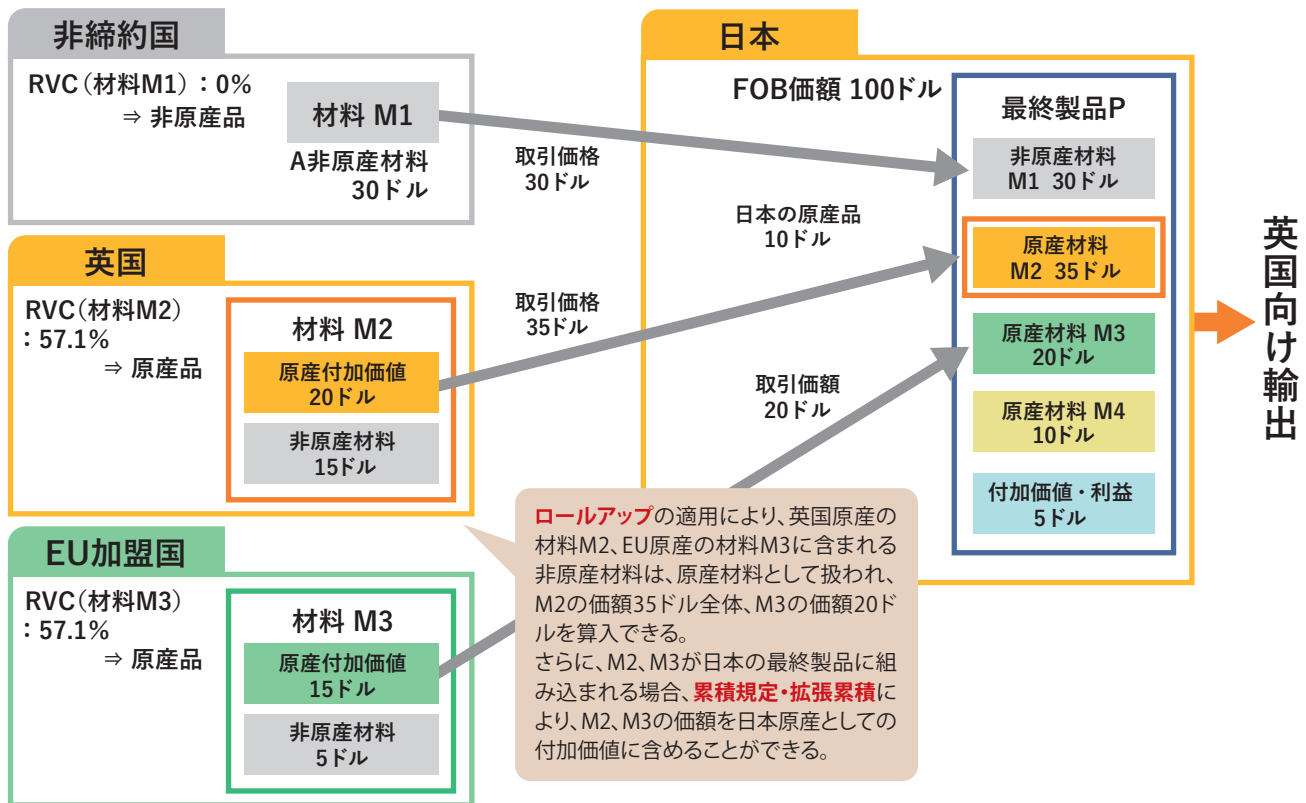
非締約国

RVC（材料M1）：0%
⇒ 非原産品

材料 M1

A非原産材料
30ドル

取引価格
30ドル

英国

RVC（材料M2）
：57.1%
⇒ 原産品

材料 M2

原産付加価値
20ドル

非原産材料
15ドル

取引価格
35ドル

EU加盟国

RVC（材料M3）
：57.1%
⇒ 原産品

材料 M3

原産付加価値
15ドル

非原産材料
5ドル

日本

FOB価額 100ドル

日本の原産品
10ドル

取引価額
20ドル

最終製品P

非原産材料
M1 30ドル

原産材料
M2 35ドル

原産材料 M3
20ドル

原産材料 M4
10ドル

付加価値・利益
5ドル

英国向け輸出

ロールアップの適用により、英国原産の材料M2、EU原産の材料M3に含まれる非原産材料は、原産材料として扱われ、M2の価額35ドル全体、M3の価額20ドルを算入できる。
さらに、M2、M3が日本の最終製品に組み込まれる場合、累積規定・拡張累積により、M2、M3の価額を日本原産としての付加価値に含めることができる。